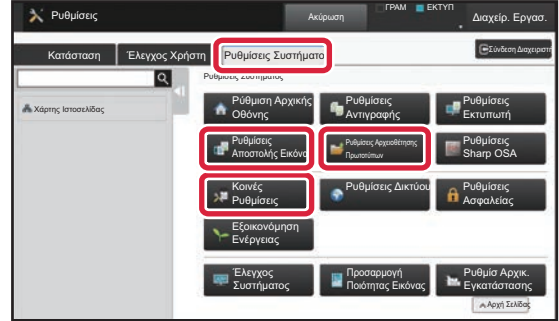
Ρυθμίσεις

Ακύρωση

ΓΡΑΜ ΕΚΤΥΠ

Διαχείρ. Εργασ.

Κατάσταση

Έλεγχος Χρήστη

Ρυθμίσεις Συστήματο

Σύνδεση Διαχειριστ

Χάρτης Ιστοσελίδας

Ρυθμίσεις Συστήματος

Ρύθμιση Αρχικής Οθόνης

Ρυθμίσεις Αντιγραφής

Ρυθμίσεις Εκτυπωτή

Ρυθμίσεις Αποστολής Εικόνα

Ρυθμίσεις Αρχειοθέτησης Πρωτοτύπων

Ρυθμίσεις Sharp OSA

Κοινές Ρυθμίσεις

Ρυθμίσεις Δικτύου

Ρυθμίσεις Ασφαλείας

Εξοικονόμηση Ενέργειας

Έλεγχος Συστήματος

Προσαρμογή Ποιότητας Εικόνας

Ρυθμίσ Αρχικ. Εγκατάστασης

Αρχή Σελίδας